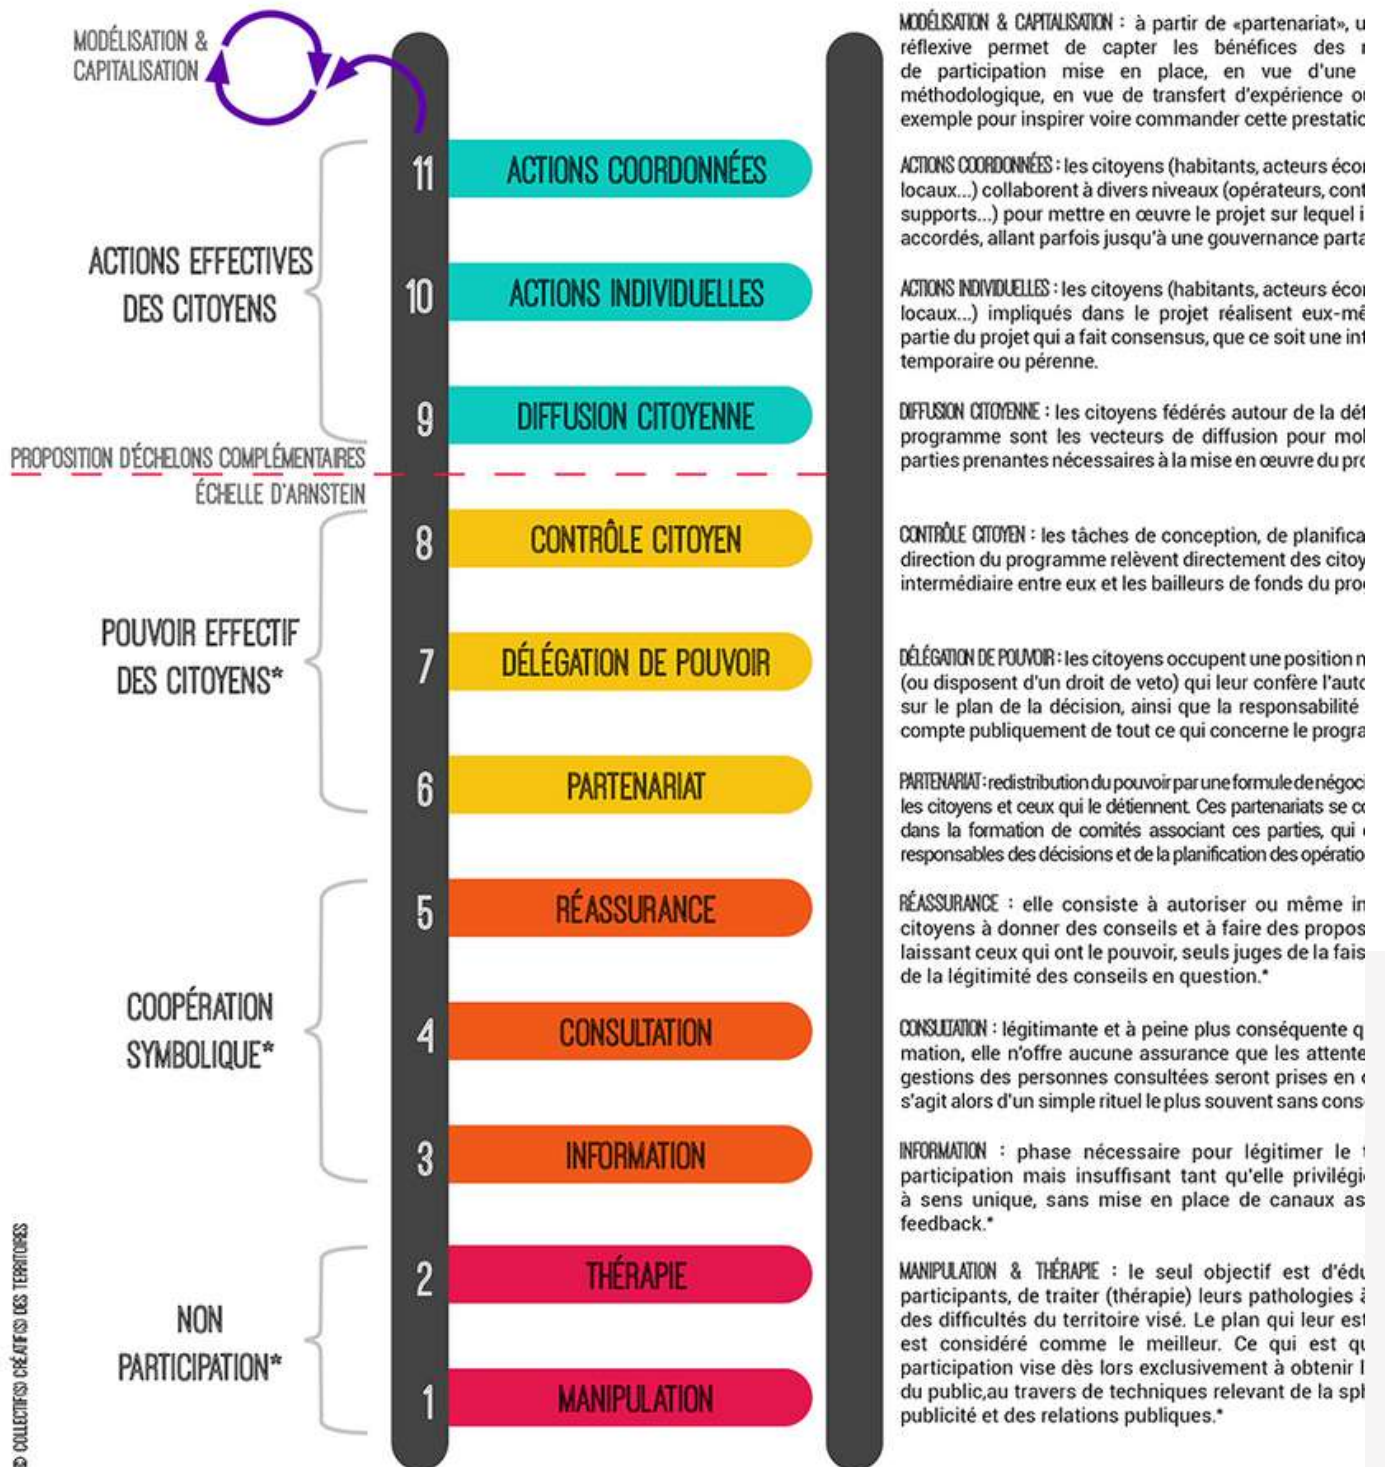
MODÉLISATION & CAPITALISATION

ACTIONS EFFECTIVES DES CITOYENS

11 ACTIONS COORDONNÉES

10 ACTIONS INDIVIDUELLES

9 DIFFUSION CITOYENNE

PROPOSITION D'ÉCHELONS COMPLÉMENTAIRES

ÉCHELLE D'ARNSTEIN

POUVOIR EFFECTIF DES CITOYENS*

8 CONTRÔLE CITOYEN

7 DÉLÉGATION DE POUVOIR

6 PARTENARIAT

COOPÉRATION SYMBOLIQUE*

5 RÉASSURANCE

4 CONSULTATION

3 INFORMATION

NON PARTICIPATION*

2 THÉRAPIE

1 MANIPULATION

© COLLECTIF(S) CRÉATIF(S) DES TERRITOIRES

MODÉLISATION & CAPITALISATION : à partir de «partenariat», u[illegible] réflexive permet de capter les bénéfices des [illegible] de participation mise en place, en vue d'une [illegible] méthodologique, en vue de transfert d'expérience o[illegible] exemple pour inspirer voire commander cette prestatio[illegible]

ACTIONS COORDONNÉES : les citoyens (habitants, acteurs éco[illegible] locaux...) collaborent à divers niveaux (opérateurs, cont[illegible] supports...) pour mettre en œuvre le projet sur lequel i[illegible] accordés, allant parfois jusqu'à une gouvernance parta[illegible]

ACTIONS INDIVIDUELLES : les citoyens (habitants, acteurs éco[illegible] locaux...) impliqués dans le projet réalisent eux-mê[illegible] partie du projet qui a fait consensus, que ce soit une int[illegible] temporaire ou pérenne.

DIFFUSION CITOYENNE : les citoyens fédérés autour de la déf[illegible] programme sont les vecteurs de diffusion pour mo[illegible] parties prenantes nécessaires à la mise en œuvre du pro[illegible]

CONTRÔLE CITOYEN : les tâches de conception, de planifica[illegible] direction du programme relèvent directement des citoy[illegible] intermédiaire entre eux et les bailleurs de fonds du pro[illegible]

DÉLÉGATION DE POUVOIR : les citoyens occupent une position m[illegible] (ou disposent d'un droit de veto) qui leur confère l'auto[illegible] sur le plan de la décision, ainsi que la responsabilité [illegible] compte publiquement de tout ce qui concerne le progra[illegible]

PARTENARIAT : redistribution du pouvoir par une formule de négoci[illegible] les citoyens et ceux qui le détiennent. Ces partenariats se c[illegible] dans la formation de comités associant ces parties, qui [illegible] responsables des décisions et de la planification des opératio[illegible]

RÉASSURANCE : elle consiste à autoriser ou même in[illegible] citoyens à donner des conseils et à faire des propos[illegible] laissant ceux qui ont le pouvoir, seuls juges de la fais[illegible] de la légitimité des conseils en question.*

CONSULTATION : légitimante et à peine plus conséquente q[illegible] mation, elle n'offre aucune assurance que les attente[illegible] gestions des personnes consultées seront prises en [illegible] s'agit alors d'un simple rituel le plus souvent sans cons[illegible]

INFORMATION : phase nécessaire pour légitimer le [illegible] participation mais insuffisant tant qu'elle privilégi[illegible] à sens unique, sans mise en place de canaux as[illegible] feedback.*

MANIPULATION & THÉRAPIE : le seul objectif est d'édu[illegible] participants, de traiter (thérapie) leurs pathologies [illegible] des difficultés du territoire visé. Le plan qui leur est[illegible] est considéré comme le meilleur. Ce qui est qu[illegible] participation vise dès lors exclusivement à obtenir l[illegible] du public,au travers de techniques relevant de la sp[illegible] publicité et des relations publiques.*